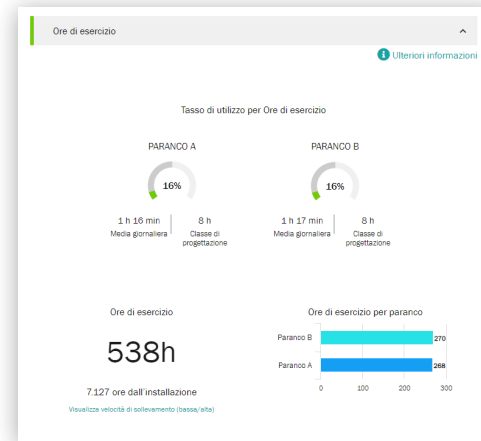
Ore di esercizio

Ulteriori informazioni

Tasso di utilizzo per Ore di esercizio

PARANCO A

16%

1 h 16 min
Media giornaliera

8 h
Classe di progettazione

PARANCO B

16%

1 h 17 min
Media giornaliera

8 h
Classe di progettazione

Ore di esercizio

538h

7.127 ore dall'installazione

Visualizza velocità di sollevamento (bassa/alta)

Ore di esercizio per paranco

| | |
|---|---|
| Paranco B | 270 |
| Paranco A | 268 |

0 100 200 300